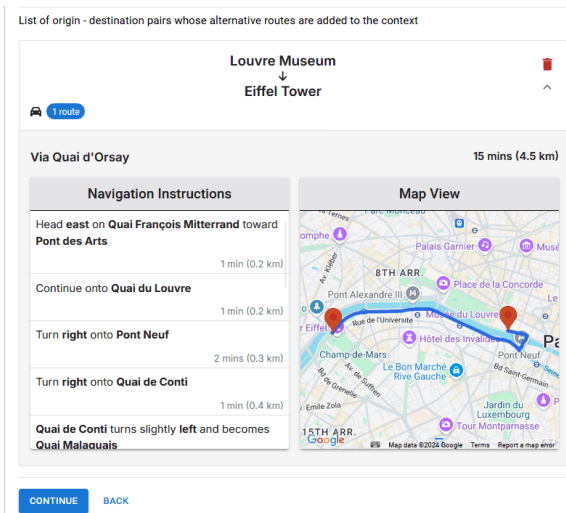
List of origin - destination pairs whose alternative routes are added to the context

Louvre Museum
↓
Eiffel Tower

1 route

Via Quai d'Orsay

15 mins (4.5 km)

Navigation Instructions

Head **east** on **Quai François Mitterrand** toward **Pont des Arts**

1 min (0.2 km)

Continue onto **Quai du Louvre**

1 min (0.2 km)

Turn **right** onto **Pont Neuf**

2 mins (0.3 km)

Turn **right** onto **Quai de Conti**

1 min (0.4 km)

**Quai de Conti** turns slightly **left** and becomes **Quai Malaquais**

Map View

Parc Monceau
omphe
Palais Garnier
Musé
8TH ARR.
Av. Kléber
Place de la Concorde
Pont Alexandre III
r Eiffel
Rue de l'Université
Musée du Louvre
Hôtel des Invalides
Pont Neuf
Pa
Champ-de-Mars
Le Bon Marché Rive Gauche
Bd Saint-Germain
Bd de Grenelle
Av. de Suffren
Émile Zola
Jardin du Luxembourg
15TH ARR.
Tour Montparnasse
Google
Map data ©2024 Google Terms Report a map error

CONTINUE BACK